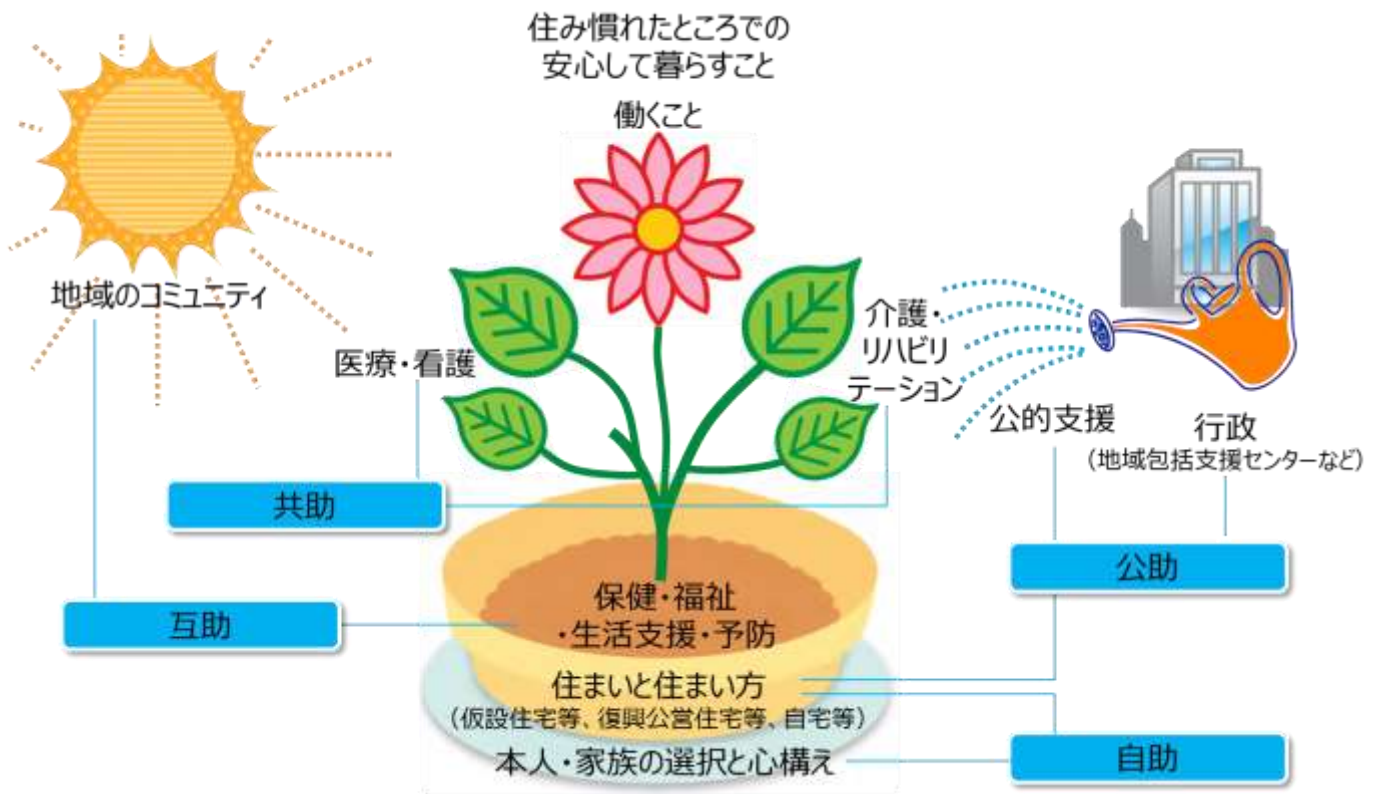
住み慣れたところでの
安心して暮らすこと

働くこと

地域のコミュニティ

医療・看護

介護・
リハビリ
テーション

公的支援

行政
（地域包括支援センターなど）

共助

公助

互助

保健・福祉
・生活支援・予防

住まいと住まい方
（仮設住宅等、復興公営住宅等、自宅等）

本人・家族の選択と心構え

自助